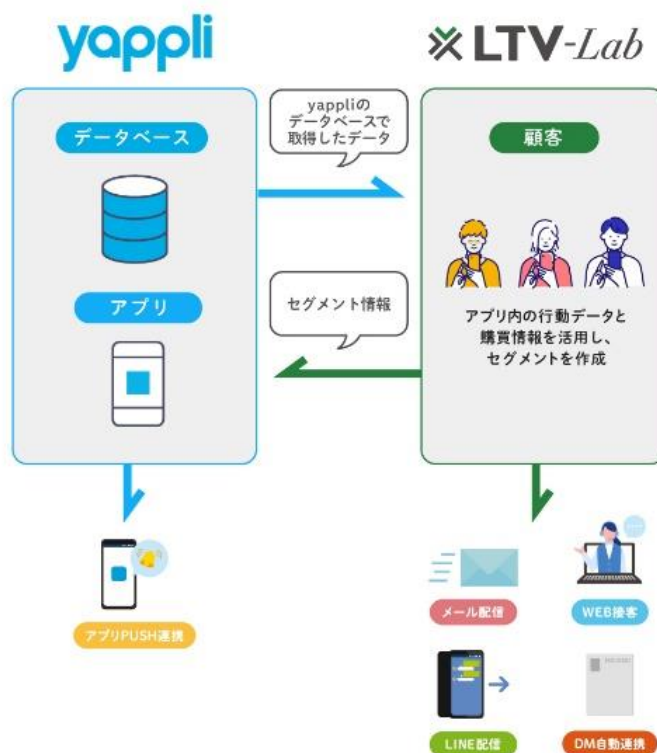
yappli

※LTV-Lab

データベース

アプリ

yappliのデータベースで取得したデータ

顧客

セグメント情報

アプリ内の行動データと購買情報を活用し、セグメントを作成

アプリPUSH連携

メール配信

WEB接客

LINE配信

DM自動連携